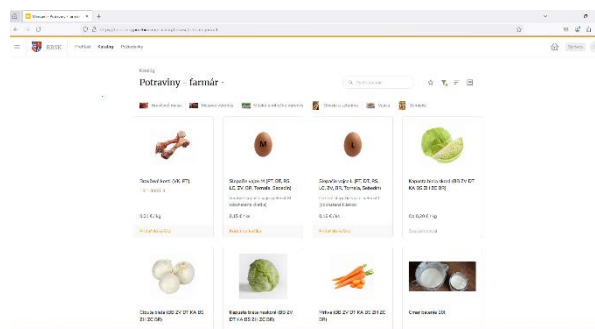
Obsah - Potraviny - farmár

KRSK Profil Katalóg Potraviny

Katalóg

Potraviny - farmár

Hovädzie mäso | Bravčové mäso | Mlieko a mliečne výrobky | Ovocie a zelenina | Vajcia | Zemiaky

Bravčové kosti (VK, PT)

0,50 € / kg

Slepačie vajce M (PT, GR, RS, LC, ZV, BR, Tornaľa, Salaškova)

0,15 € / ks

Slepačie vajce L (PT, GR, RS, LC, ZV, BR, Tornaľa, Salaškova)

0,15 € / ks

Kapusta hlávková (BS ZV GT KA BS ZH ZC BR)

Od 0,80 € / kg

Cibuľa biela (BS ZV GT KA BS ZH ZC BR)

Kapusta biela neskorá (BS ZV GT KA BS ZH ZC BR)

Mrkva (BS ZV GT KA BS ZH ZC BR)

Cmar bezeko (SK)